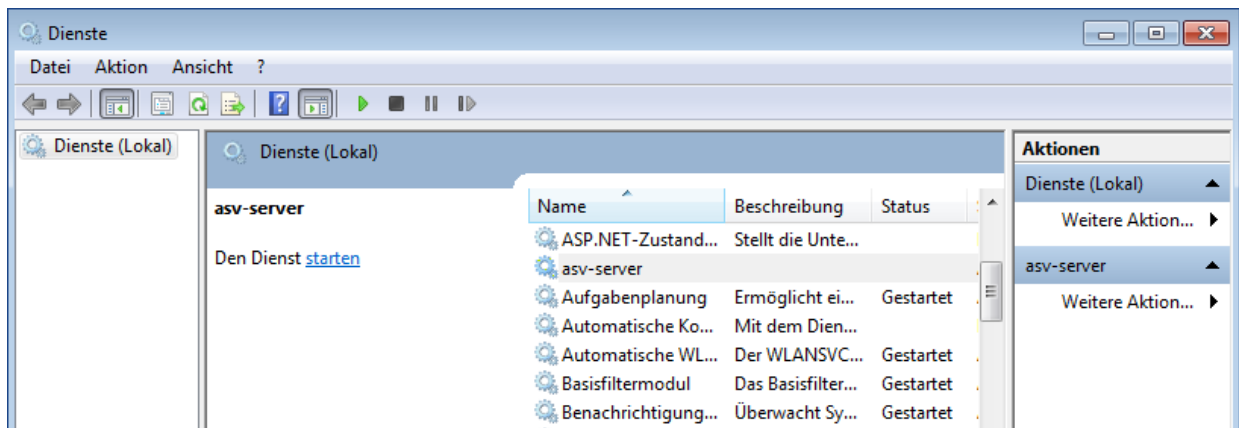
Dienste

Datei Aktion Ansicht ?

Dienste (Lokal)

Dienste (Lokal)

asv-server

Den Dienst starten

| Name | Beschreibung | Status |
|---|---|---|
| ASP.NET-Zustand... | Stellt die Unte... | |
| asv-server | | |
| Aufgabenplanung | Ermöglicht ei... | Gestartet |
| Automatische Ko... | Mit dem Dien... | |
| Automatische WL... | Der WLANSVC... | Gestartet |
| Basisfiltermodul | Das Basisfilter... | Gestartet |
| Benachrichtigung... | Überwacht Sy... | Gestartet |

Aktionen

Dienste (Lokal)

Weitere Aktion...

asv-server

Weitere Aktion...